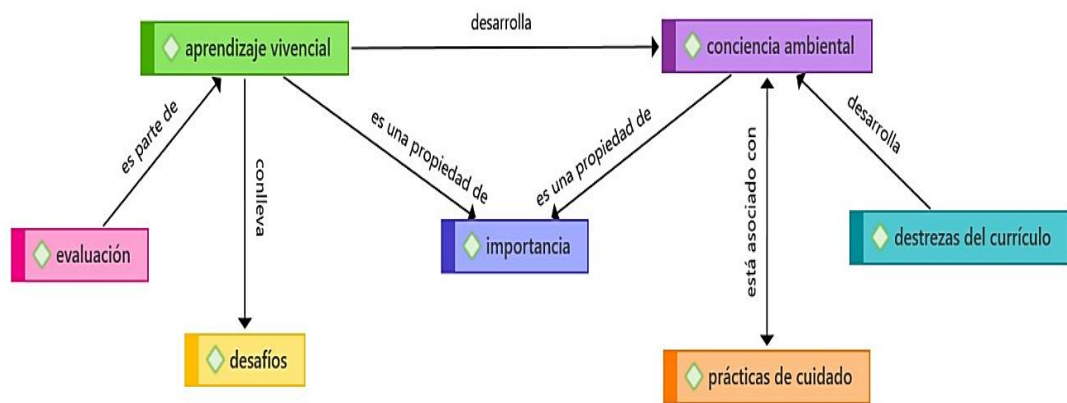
aprendizaje vivencial

desarrolla

conciencia ambiental

es parte de

conlleva

es una propiedad de

es una propiedad de

está asociado con

desarrolla

evaluación

importancia

destrezas del currículo

desafíos

prácticas de cuidado